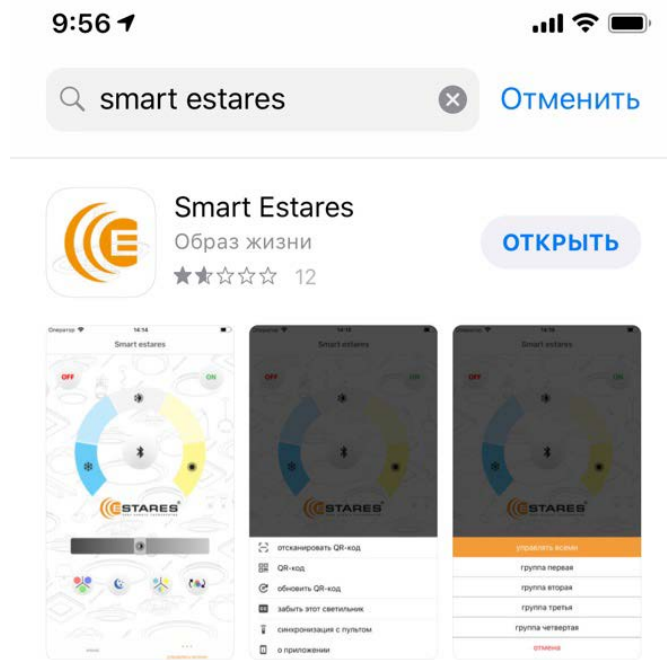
9:56

smart estares

Отменить

Smart Estares

Образ жизни

12

ОТКРЫТЬ

Оператор

14:54

Smart estares

OFF

ON

ESTARES

Smart estares

OFF

ON

ESTARES

отсканировать QR-код

QR-код

обновить QR-код

забыть этот светильник

синхронизация с пультом

о приложении

Smart estares

OFF

ON

ESTARES

управлять всеми

группа первая

группа вторая

группа третья

группа четвертая

отмена